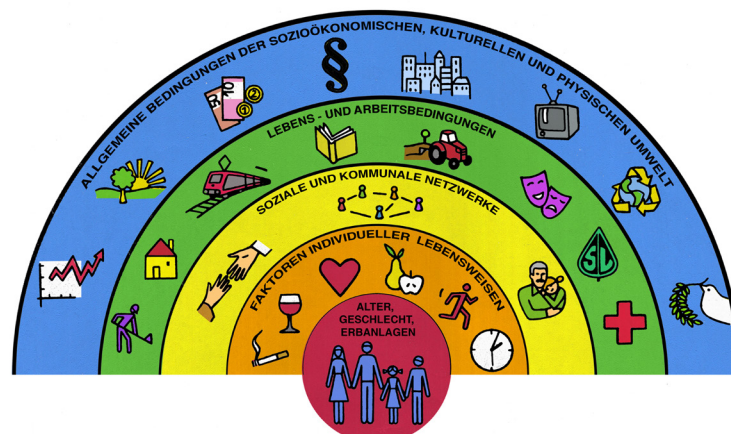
ALLGEMEINE BEDINGUNGEN DER SOZIOÖKONOMISCHEN, KULTURELLEN UND PHYSISCHEN UMWELT

§

LEBENS - UND ARBEITSBEDINGUNGEN

SOZIALE UND KOMMUNALE NETZWERKE

FAKTOREN INDIVIDUELLER LEBENSWEISEN

ALTER, GESCHLECHT, ERBANLAGEN